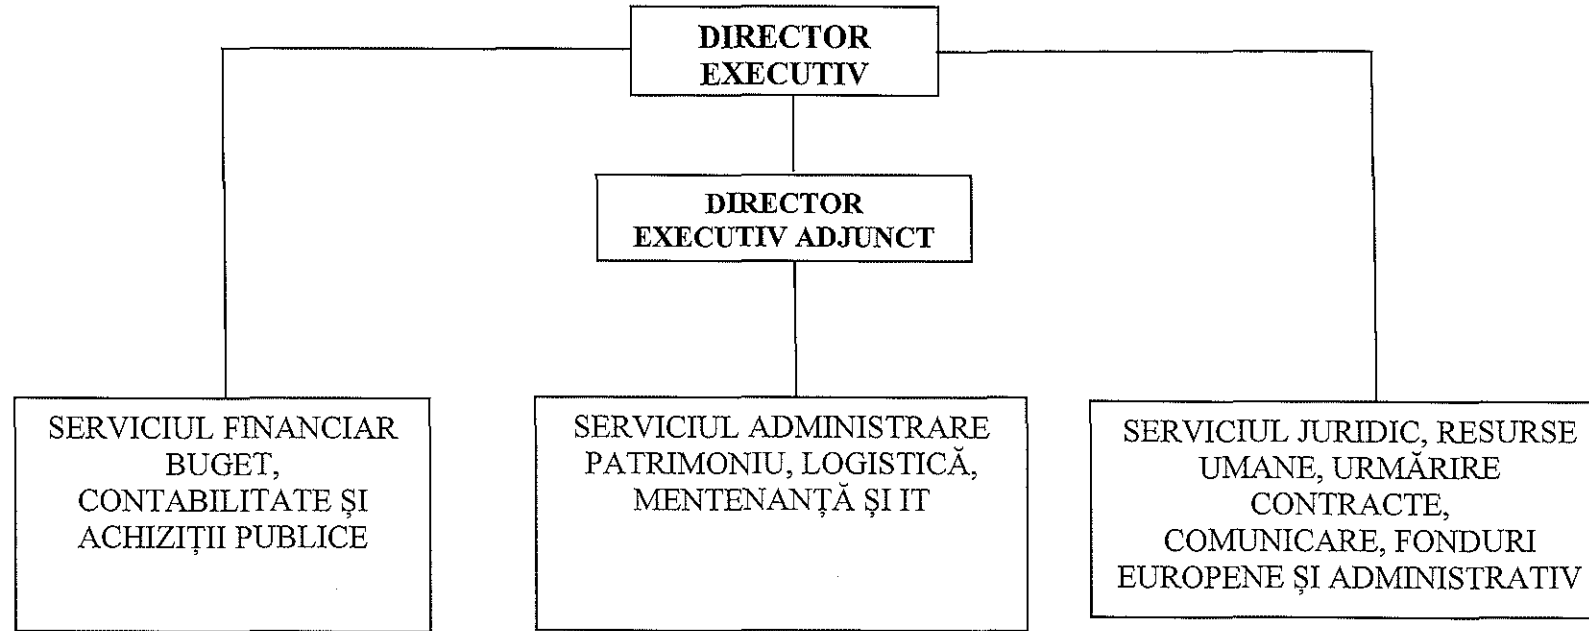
DIRECTOR EXECUTIV

DIRECTOR EXECUTIV ADJUNCT

SERVICIUL FINANCIAR BUGET, CONTABILITATE ȘI ACHIZIȚII PUBLICE

SERVICIUL ADMINISTRARE PATRIMONIU, LOGISTICĂ, MENTENANȚĂ ȘI IT

SERVICIUL JURIDIC, RESURSE UMANE, URMĂRIRE CONTRACTE, COMUNICARE, FONDURI EUROPENE ȘI ADMINISTRATIV